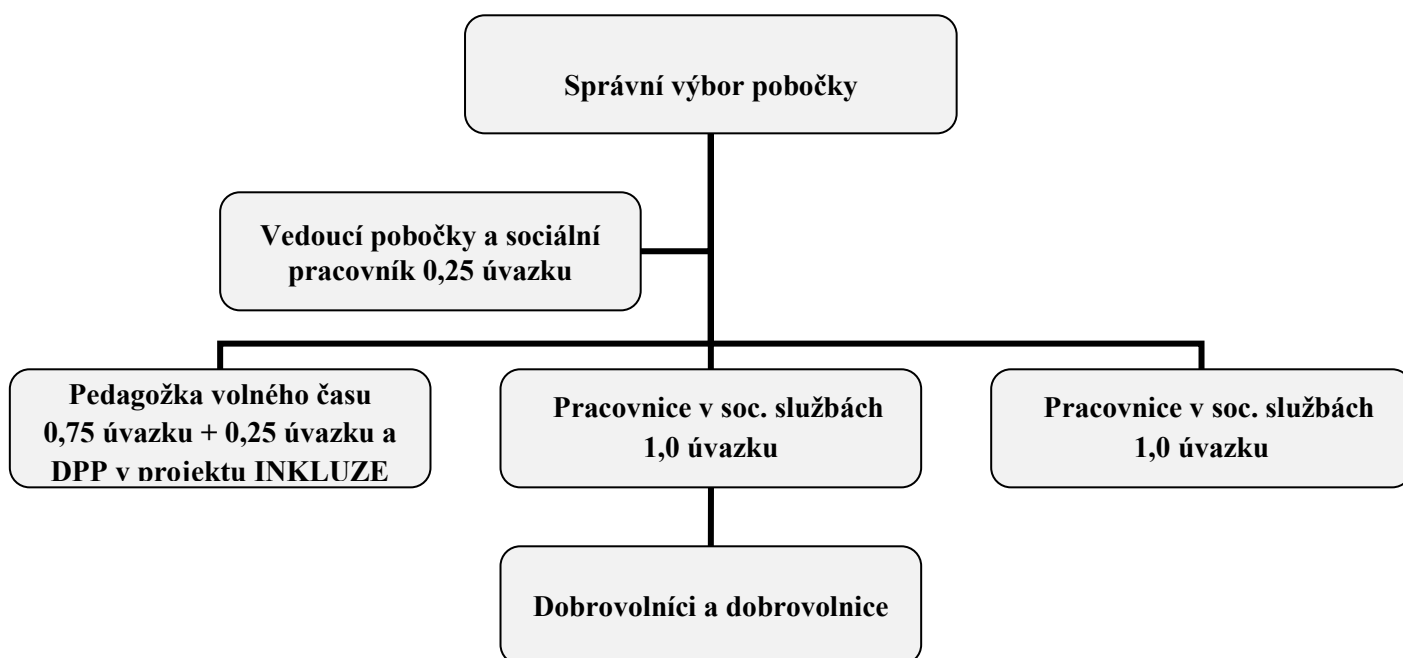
Správní výbor pobočky

Vedoucí pobočky a sociální pracovník 0,25 úvazku

Pedagožka volného času 0,75 úvazku + 0,25 úvazku a DPP v projektu INKLUZE

Pracovnice v soc. službách 1,0 úvazku

Pracovnice v soc. službách 1,0 úvazku

Dobrovolníci a dobrovolnice